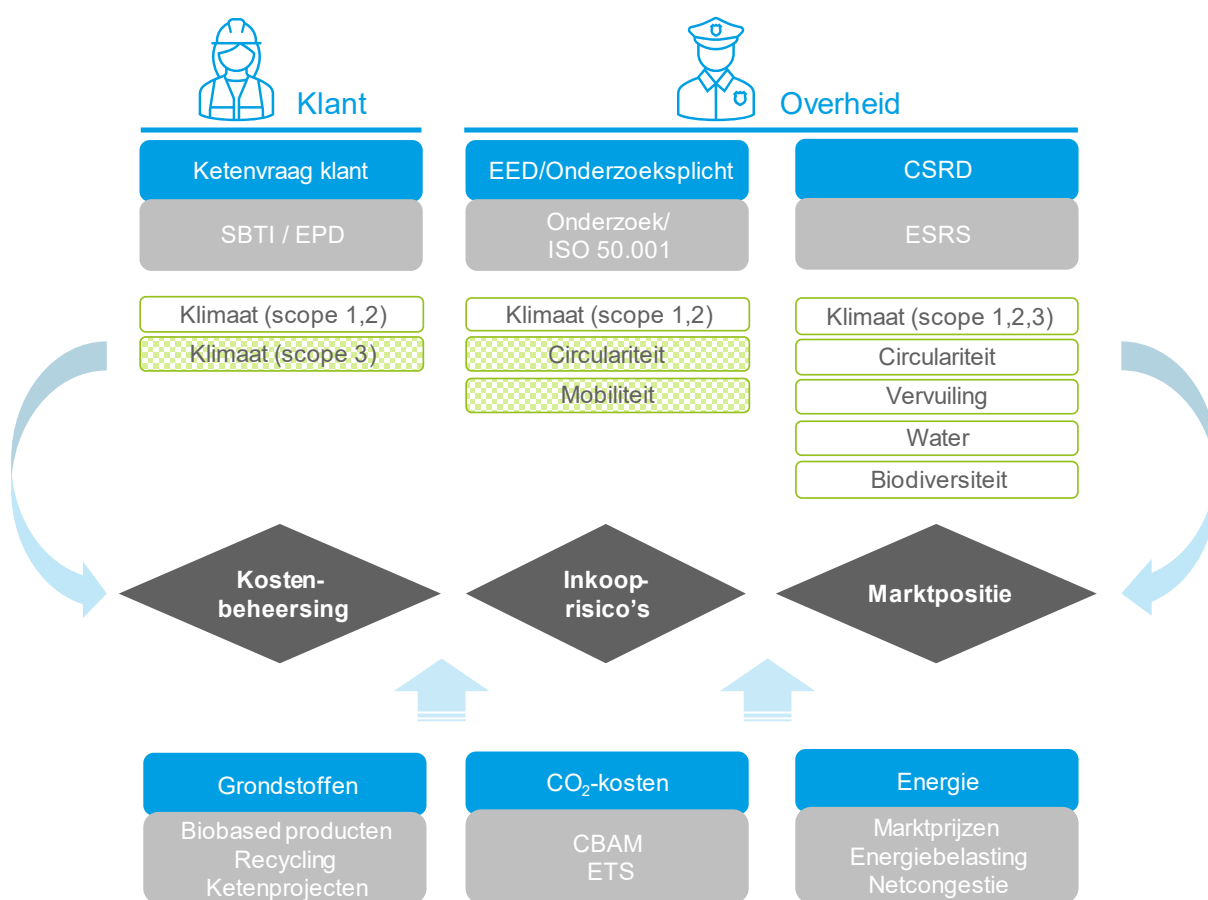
Klant

Overheid

Ketenvraag klant

SBTI / EPD

EED/Onderzoeksplicht

Onderzoek/ ISO 50.001

CSRD

ESRS

Klimaat (scope 1,2)

Klimaat (scope 3)

Klimaat (scope 1,2)

Circulariteit

Mobiliteit

Klimaat (scope 1,2,3)

Circulariteit

Vervuiling

Water

Biodiversiteit

Kostenbeheersing

Inkoop-risico's

Marktpositie

Grondstoffen

Biobased producten
Recycling
Ketenprojecten

$CO_2$-kosten

CBAM
ETS

Energie

Marktprijzen
Energiebelasting
Netcongestie